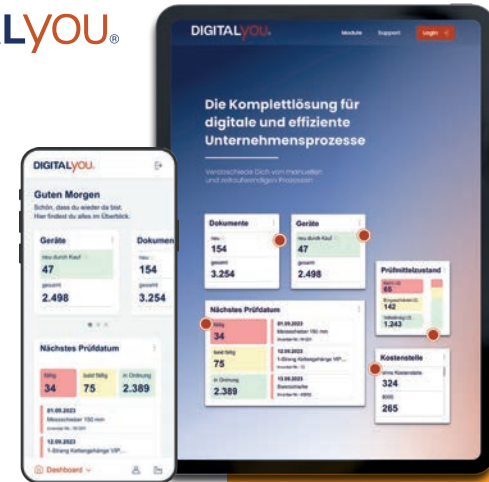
LYOU®

DIGITALyou.

Module Support Login

Die Komplettlösung für digitale und effiziente Unternehmensprozesse

Verabschiede Dich von manuellen und zeitaufwendigen Prozessen

Dokumente
Neu
154
gesamt
3.254

Geräte
Neu durch Kauf
47
gesamt
2.498

Prüfmittelzustand
65
142
1.243

Nächstes Prüfdatum
fällig
34
bald fällig
75
in Ordnung
2.389

01.09.2023
Messschieber 150 mm
12.09.2023
1-Strang Kettengehänge VIP...
13.09.2023
Basicstecher

Kostenstelle
324
265

DIGITALyou.

Guten Morgen
Schön, dass du wieder da bist. Hier findest du alles im Überblick.

Geräte
Neu durch Kauf
47
gesamt
2.498

Dokumen
Neu
154
gesamt
3.254

Nächstes Prüfdatum
fällig
34
bald fällig
75
in Ordnung
2.389

01.09.2023
Messschieber 150 mm
12.09.2023
1-Strang Kettengehänge VIP...

Dashboard